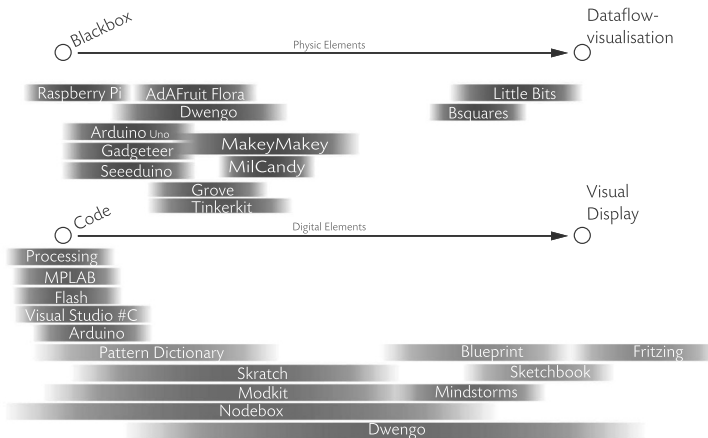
Blackbox

Physic Elements

Dataflow-visualisation

Raspberry Pi
AdAFruit Flora
Dwengo
Arduino Uno
Gadgeteer
Seeeduino
MakeyMakey
MilCandy
Grove
Tinkerkit

Little Bits
Bsquares

Code

Digital Elements

Visual Display

Processing
MPLAB
Flash
Visual Studio #C
Arduino
Pattern Dictionary
Skratch
Modkit
Nodebox
Dwengo

Blueprint
Fritzing
Sketchbook
Mindstorms